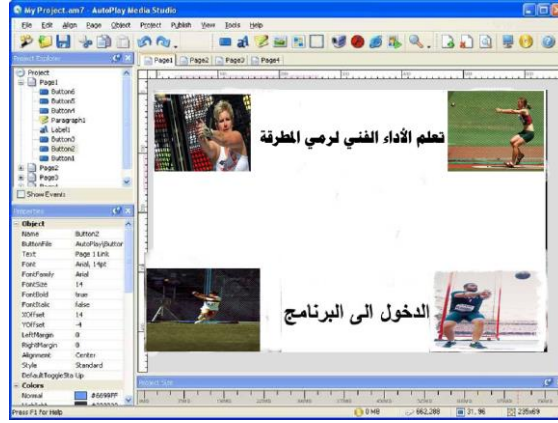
My Project.am7 - AutoPlay Media Studio

File Edit Align Page Object Project Publish View Tools Help

Project Explorer

Page1 Page2 Page3 Page4

Project
Page1
Button6
Button5
Button4
Paragraph1
Label1
Button3
Button2
Button1
Page2
Page3

Show Events

Properties

Object
Name Button2
ButtonFile AutoPlay\Buttor
Text Page 1 Link
Font Arial, 14pt
FontFamily Arial
FontSize 14
FontBold true
FontItalic false
XOffset 14
YOffset -4
LeftMargin 8
RightMargin 8
Alignment Center
Style Standard
DefaultToggleSta Up
Colors
Normal #6699FF

تعلم الأداء الفني لرمي المطرقة

الدخول الى البرنامج

Project Size

Press F1 for Help

0 MB 662,288 31, 96 235x69